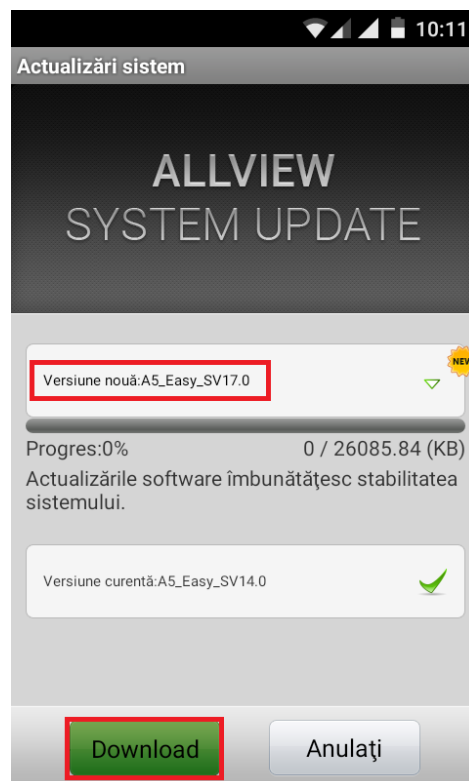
10:11

Actualizări sistem

ALLVIEW
SYSTEM UPDATE

NEW

Versiune nouă:A5_Easy_SV17.0

Progres:0%

0 / 26085.84 (KB)

Actualizările software îmbunătăţesc stabilitatea sistemului.

Versiune curentă:A5_Easy_SV14.0

Download

Anulaţi